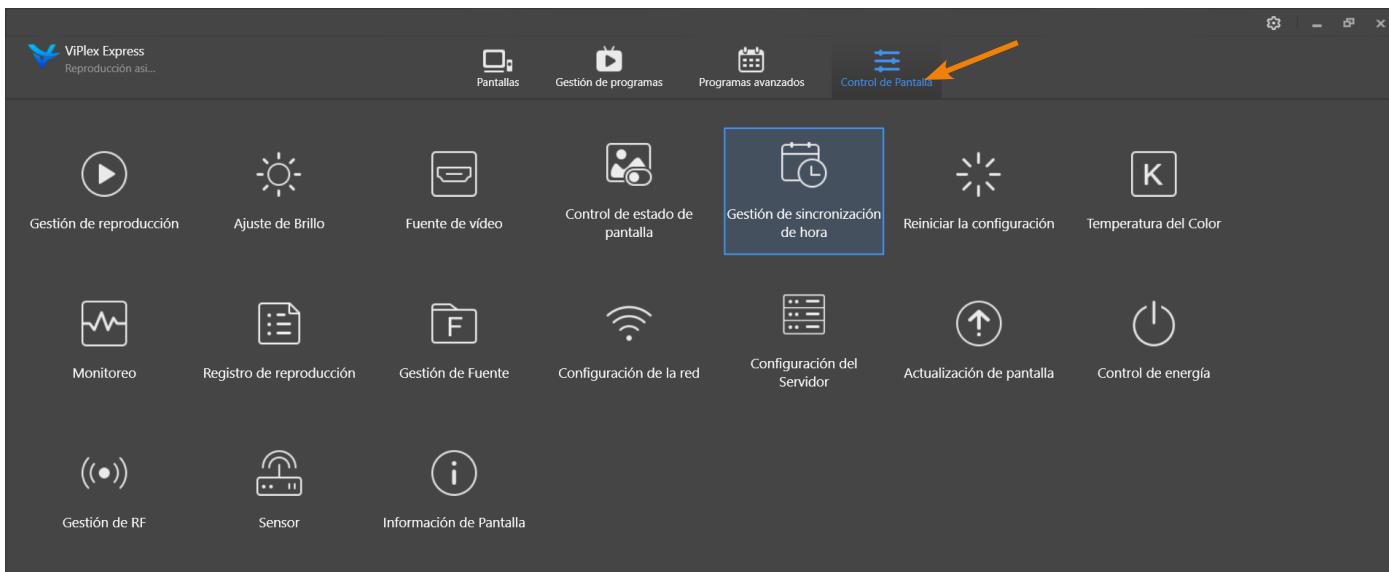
ViPlex Express
Reproducción así...

Pantallas
Gestión de programas
Programas avanzados
Control de Pantalla

Gestión de reproducción
Ajuste de Brillo
Fuente de vídeo
Control de estado de pantalla
Gestión de sincronización de hora
Reiniciar la configuración
K
Temperatura del Color

Monitoreo
Registro de reproducción
F
Gestión de Fuente
Configuración de la red
Configuración del Servidor
Actualización de pantalla
Control de energía

Gestión de RF
Sensor
Información de Pantalla